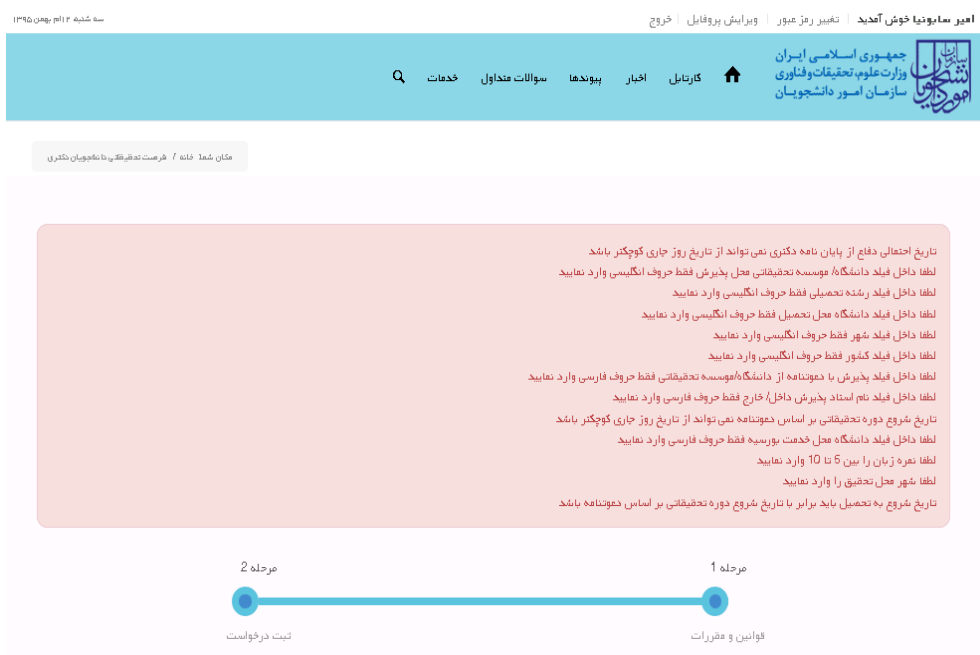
امیر سابونیا خوش آمدید | تغییر رمز عبور | ویرایش پروفایل | خروج

سه شنبه ۲۰ام بهمن ۱۳۹۵

جمهوری اسلامی ایران
وزارت علوم، تحقیقات و فناوری
سازمان امور دانشجویان

سازمان امور دانشجویان

کارتابل اخبار پیوندها سوالات متداول خدمات

مکان شما: خانه / فرصت تحقیقاتی دانشجویان دکتری

تاریخ احتمالی دفاع از پایان نامه دکتری نمی تواند از تاریخ روز جاری کوچکتر باشد
لطفا داخل فیلد دانشگاه/ موسسه تحقیقاتی محل پذیرش فقط حروف انگلیسی وارد نمایید
لطفا داخل فیلد رشته تحصیلی فقط حروف انگلیسی وارد نمایید
لطفا داخل فیلد دانشگاه محل تحصیل فقط حروف انگلیسی وارد نمایید
لطفا داخل فیلد شهر فقط حروف انگلیسی وارد نمایید
لطفا داخل فیلد کشور فقط حروف انگلیسی وارد نمایید
لطفا داخل فیلد پذیرش با دعوتنامه از دانشگاه/موسسه تحقیقاتی فقط حروف فارسی وارد نمایید
لطفا داخل فیلد نام استاد پذیرش داخل/ خارج فقط حروف فارسی وارد نمایید
تاریخ شروع دوره تحقیقاتی بر اساس دعوتنامه نمی تواند از تاریخ روز جاری کوچکتر باشد
لطفا داخل فیلد دانشگاه محل خدمت بورسیه فقط حروف فارسی وارد نمایید
لطفا نمره زبان را بین 5 تا 10 وارد نمایید
لطفا شهر محل تحقیق را وارد نمایید
تاریخ شروع به تحصیل باید برابر با تاریخ شروع دوره تحقیقاتی بر اساس دعوتنامه باشد

مرحله 1
قوانین و مقررات

مرحله 2
ثبت درخواست